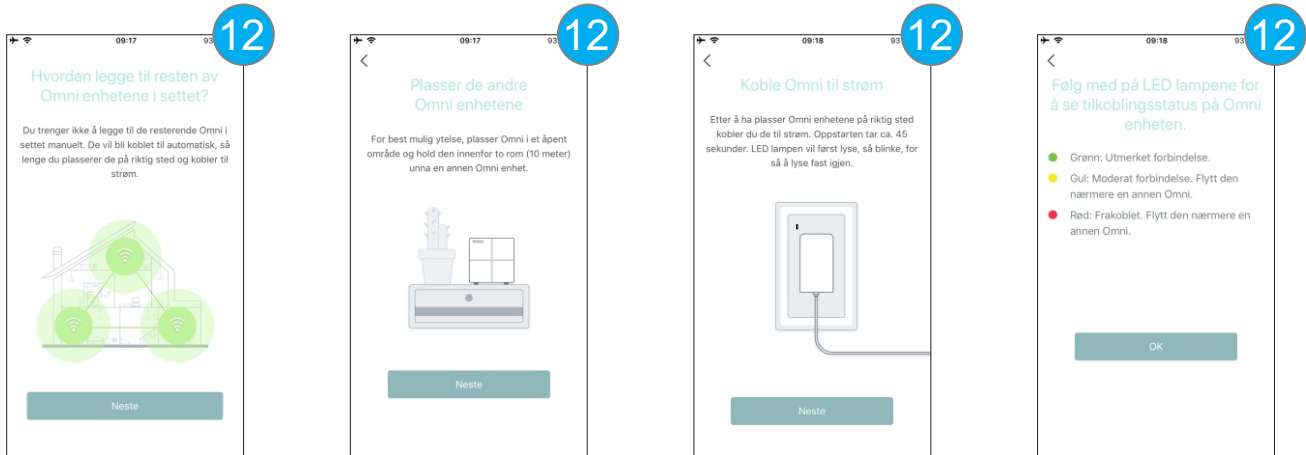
12
09:17 93
Hvordan legge til resten av Omni enhetene i settet?
Du trenger ikke å legge til de resterende Omni i settet manuelt. De vil bli koblet til automatisk, så lenge du plasserer de på riktig sted og kobler til strøm.
Neste

12
09:17 93
<
Plasser de andre Omni enhetene
For best mulig ytelse, plasser Omni i et åpent område og hold den innenfor to rom (10 meter) unna en annen Omni enhet.
Neste

12
09:18 93
<
Koble Omni til strøm
Etter å ha plasser Omni enhetene på riktig sted kobler du de til strøm. Oppstarten tar ca. 45 sekunder. LED lampen vil først lyse, så blinke, for så å lyse fast igjen.
Neste

12
09:18 93
<
Følg med på LED lampene for å se tilkoblingsstatus på Omni enheten.
Grønn: Utmerket forbindelse.
Gul: Moderat forbindelse. Flytt den nærmere en annen Omni.
Rød: Frakoblet. Flytt den nærmere en annen Omni.
OK